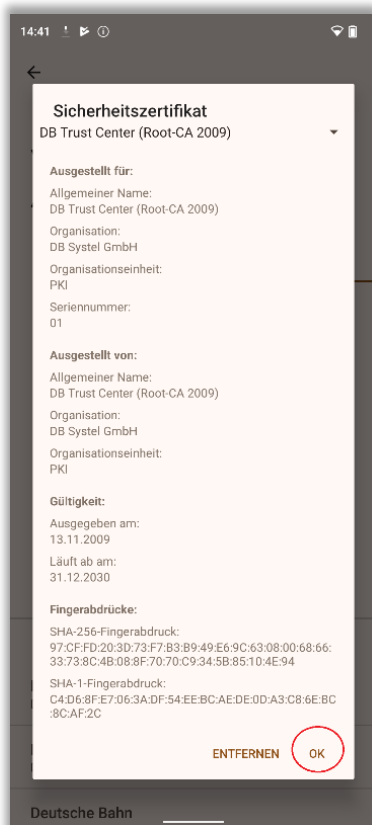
14:41

Sicherheitszertifikat
DB Trust Center (Root-CA 2009)

Ausgestellt für:

Allgemeiner Name:
DB Trust Center (Root-CA 2009)

Organisation:
DB Systel GmbH

Organisationseinheit:
PKI

Seriennummer:
01

Ausgestellt von:

Allgemeiner Name:
DB Trust Center (Root-CA 2009)

Organisation:
DB Systel GmbH

Organisationseinheit:
PKI

Gültigkeit:

Ausgegeben am:
13.11.2009

Läuft ab am:
31.12.2030

Fingerabdrücke:

SHA-256-Fingerabdruck:
97:CF:FD:20:3D:73:F7:B3:B9:49:E6:9C:63:08:00:68:66:33:73:8C:4B:08:8F:70:70:C9:34:5B:85:10:4E:94

SHA-1-Fingerabdruck:
C4:D6:8F:E7:06:3A:DF:54:EE:BC:AE:DE:0D:A3:C8:6E:BC:8C:AF:2C

ENTFERNEN OK

Deutsche Bahn